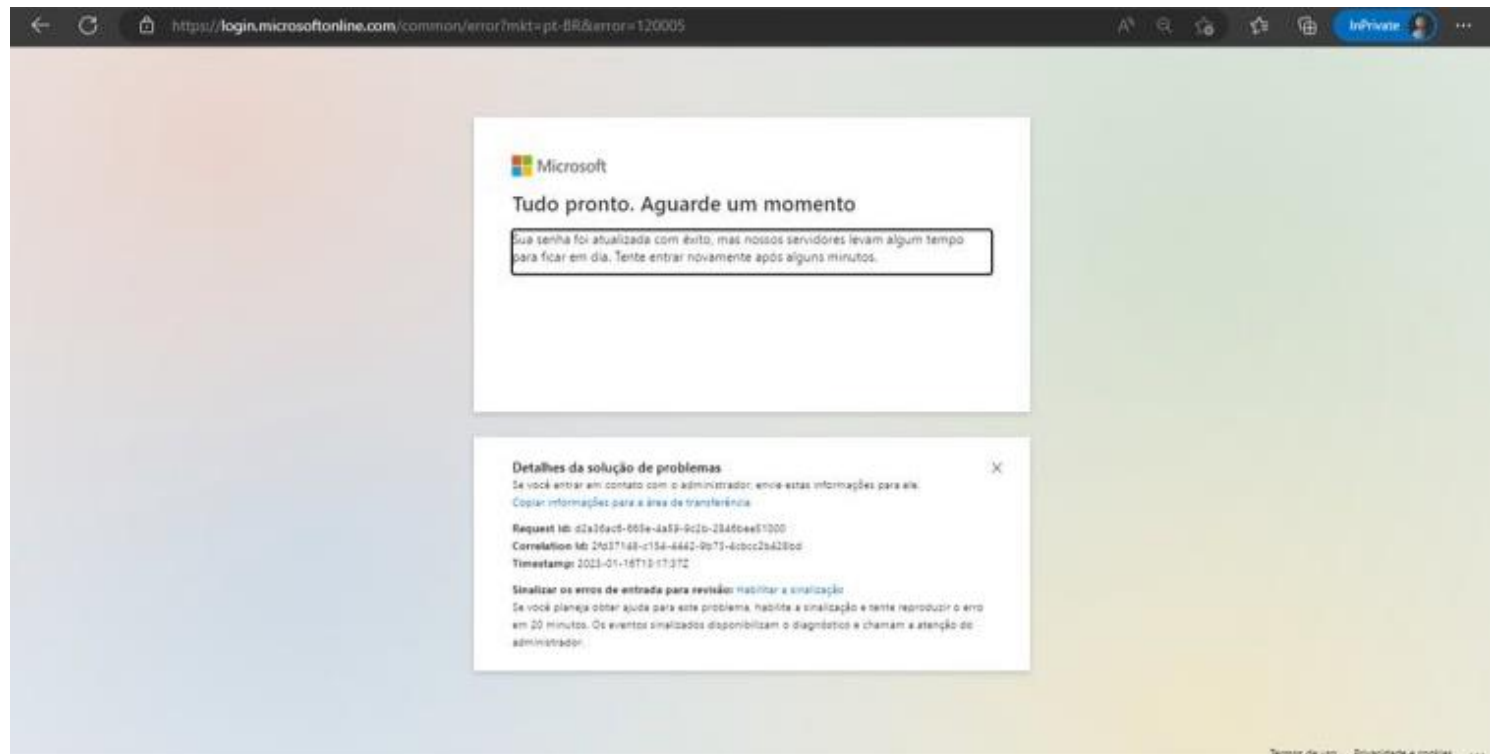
https://login.microsoftonline.com/common/error?mkt=pt-BR&error=120005

InPrivate

Microsoft

Tudo pronto. Aguarde um momento

Sua senha foi atualizada com êxito, mas nossos servidores levam algum tempo para ficar em dia. Tente entrar novamente após alguns minutos.

Detalhes da solução de problemas
Se você entrar em contato com o administrador, envie estas informações para ele.
Copiar informações para a área de transferência

Request Id: d2a36ac6-665e-4a59-9c2b-2846bee51000
Correlation Id: 2fd37148-c154-4442-9b73-4cbcc2b428bd
Timestamp: 2023-01-16T13:17:37Z

Sinalizar os erros de entrada para revisão: Habilitar a sinalização
Se você planeja obter ajuda para este problema, habilite a sinalização e tente reproduzir o erro em 20 minutos. Os eventos sinalizados disponibilizam o diagnóstico e chamam a atenção do administrador.

Termos de uso Privacidade e cookies ...